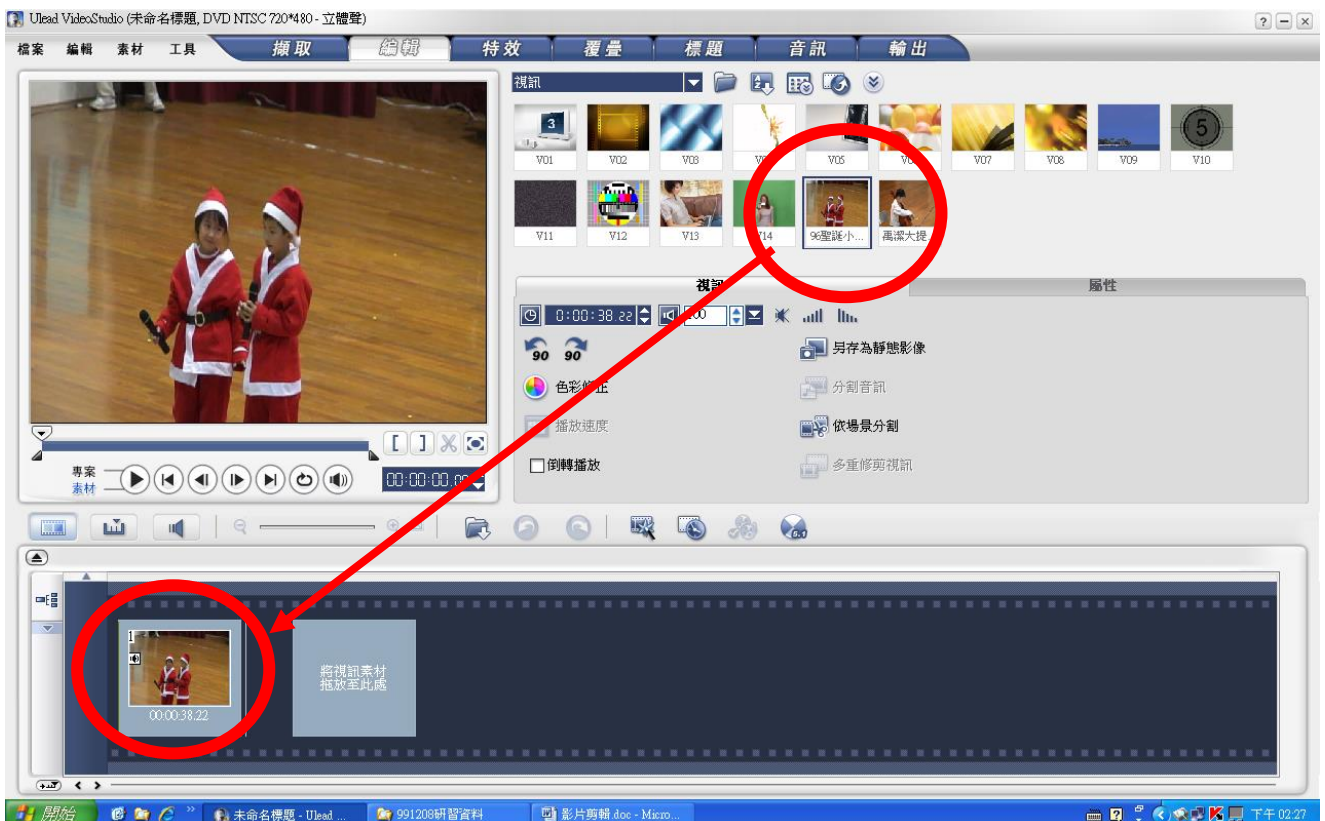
Ulead VideoStudio (未命名標題, DVD NTSC 720*480 - 立體聲)

檔案 編輯 素材 工具

擷取 編輯 特效 覆疊 標題 音訊 輸出

視訊

V01 V02 V03 V04 V05 V06 V07 V08 V09 V10

V11 V12 V13 V14 96聖誕小... 禹潔大提...

視訊 屬性

0:00:38:22

另存為靜態影像

色彩修正

分割音訊

播放速度

依場景分割

倒轉播放

多重修剪視訊

專案
素材

00:00:00:00

1

00:00:38.22

將視訊素材拖放至此處

開始 未命名標題 - Ulead ... 991208研習資料 影片剪輯.doc - Micro... 下午 02:27